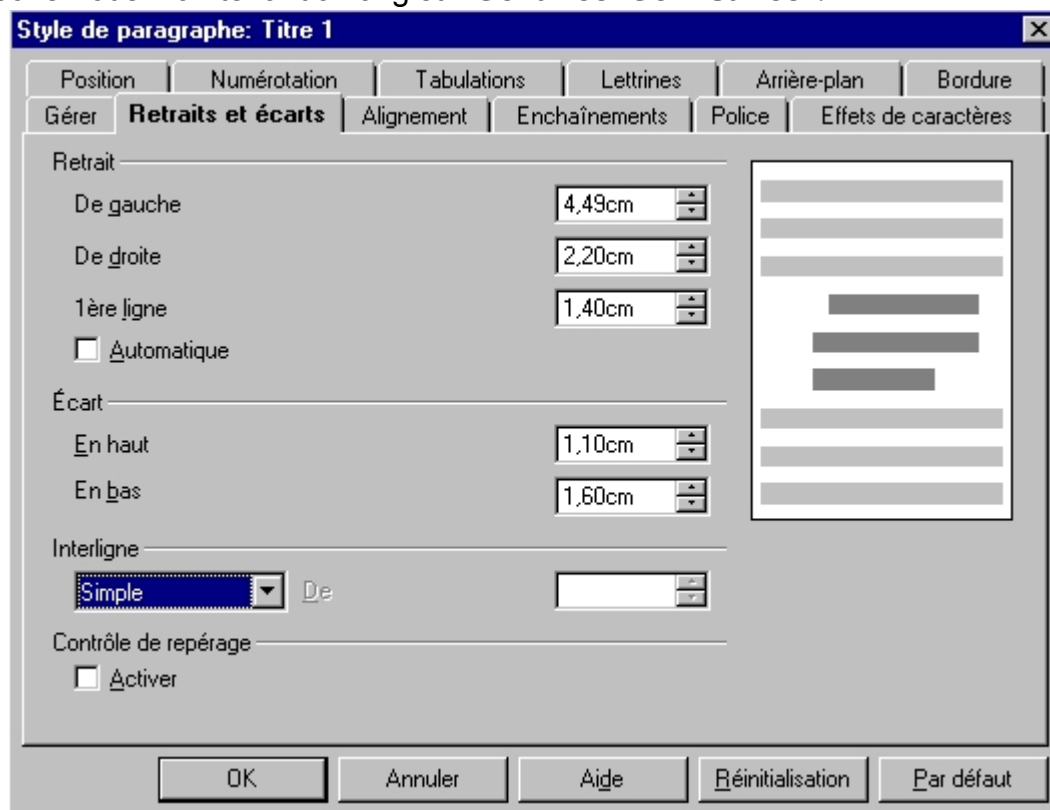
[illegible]

Style de paragraphe: Titre 1

Position | Numérotation | Tabulations | Lettrines | Arrière-plan | Bordure
Gérer | Retraits et écarts | Alignement | Enchaînements | Police | Effets de caractères

Retrait
De gauche 4,49cm
De droite 2,20cm
1ère ligne 1,40cm
Automatique

Écart
En haut 1,10cm
En bas 1,60cm

Interligne
Simple De

Contrôle de repérage
Activer

OK Annuler Aide Réinitialisation Par défaut